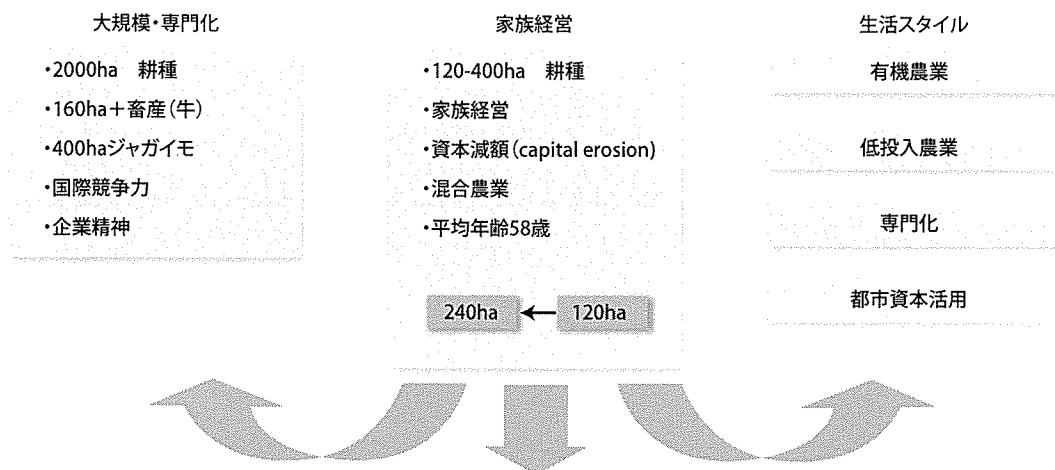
大規模・専門化

・2000ha　耕種

・160ha＋畜産（牛）

・400haジャガイモ

・国際競争力

・企業精神

家族経営

・120-400ha　耕種

・家族経営

・資本減額（capital erosion）

・混合農業

・平均年齢58歳

240ha ← 120ha

生活スタイル

有機農業

低投入農業

専門化

都市資本活用